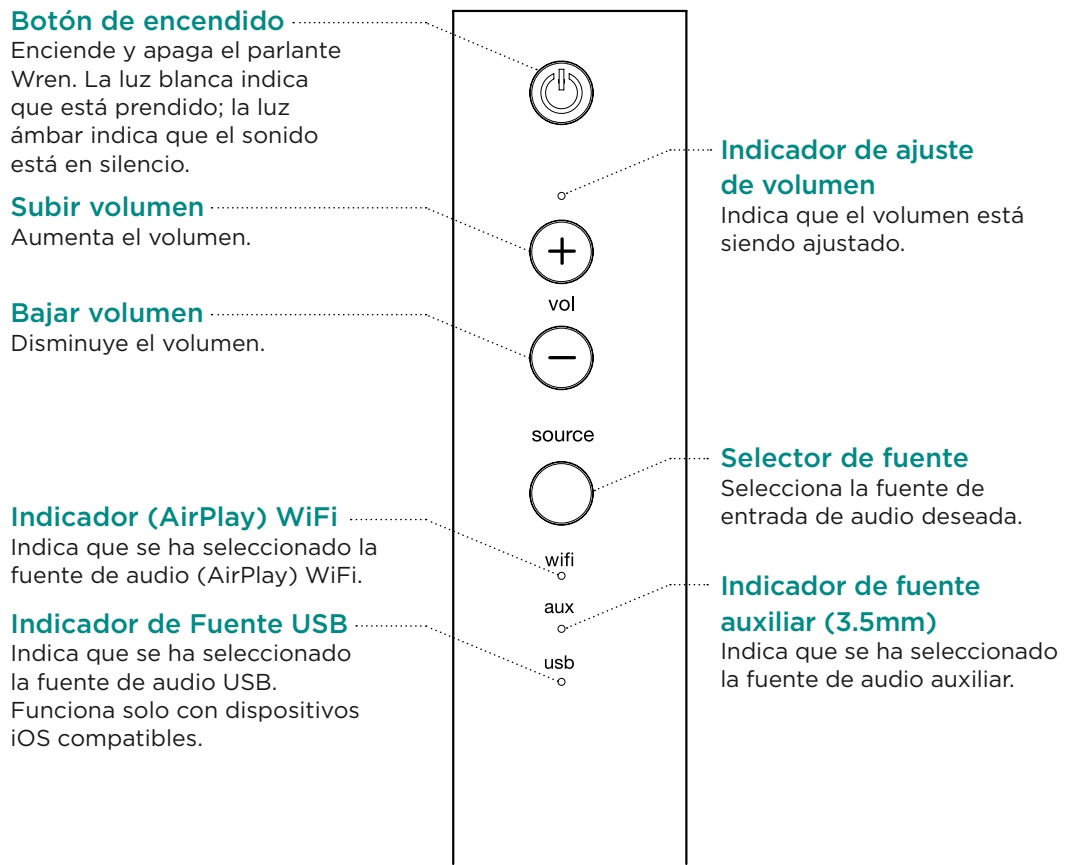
Botón de encendido
Enciende y apaga el parlante Wren. La luz blanca indica que está prendido; la luz ámbar indica que el sonido está en silencio.

Indicador de ajuste de volumen
Indica que el volumen está siendo ajustado.

Subir volumen
Aumenta el volumen.

vol

Bajar volumen
Disminuye el volumen.

source

Selector de fuente
Selecciona la fuente de entrada de audio deseada.

Indicador (AirPlay) WiFi
Indica que se ha seleccionado la fuente de audio (AirPlay) WiFi.

wifi

Indicador de fuente auxiliar (3.5mm)
Indica que se ha seleccionado la fuente de audio auxiliar.

aux

Indicador de Fuente USB
Indica que se ha seleccionado la fuente de audio USB. Funciona solo con dispositivos iOS compatibles.

usb